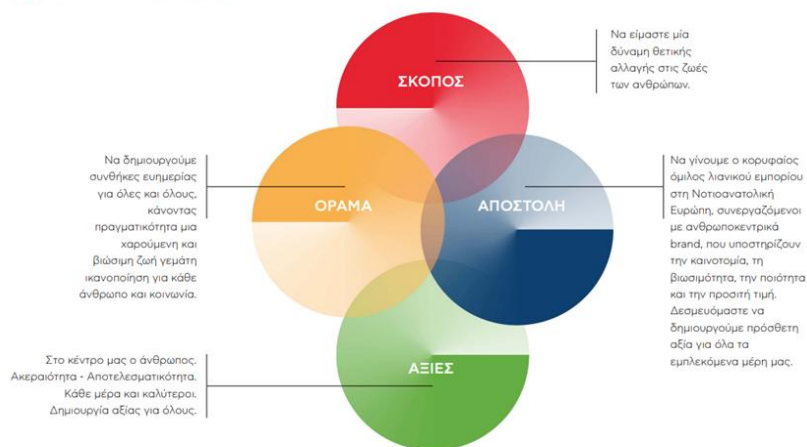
ΣΚΟΠΟΣ

Να είμαστε μία δύναμη θετικής αλλαγής στις ζωές των ανθρώπων.

ΟΡΑΜΑ

Να δημιουργούμε συνθήκες ευημερίας για όλες και όλους, κάνοντας πραγματικότητα μια χαρούμενη και βιώσιμη ζωή γεμάτη ικανοποίηση για κάθε άνθρωπο και κοινωνία.

ΑΠΟΣΤΟΛΗ

Να γίνουμε ο κορυφαίος όμιλος λιανικού εμπορίου στη Νοτιοανατολική Ευρώπη, συνεργαζόμενοι με ανθρωποκεντρικά brand, που υποστηρίζουν την καινοτομία, τη βιωσιμότητα, την ποιότητα και την προσιτή τιμή. Δεσμευόμαστε να δημιουργούμε πρόσθετη αξία για όλα τα εμπλεκόμενα μέρη μας.

ΑΞΙΕΣ

Στο κέντρο μας ο άνθρωπος. Ακεραιότητα - Αποτελεσματικότητα. Κάθε μέρα και καλύτεροι. Δημιουργία αξίας για όλους.